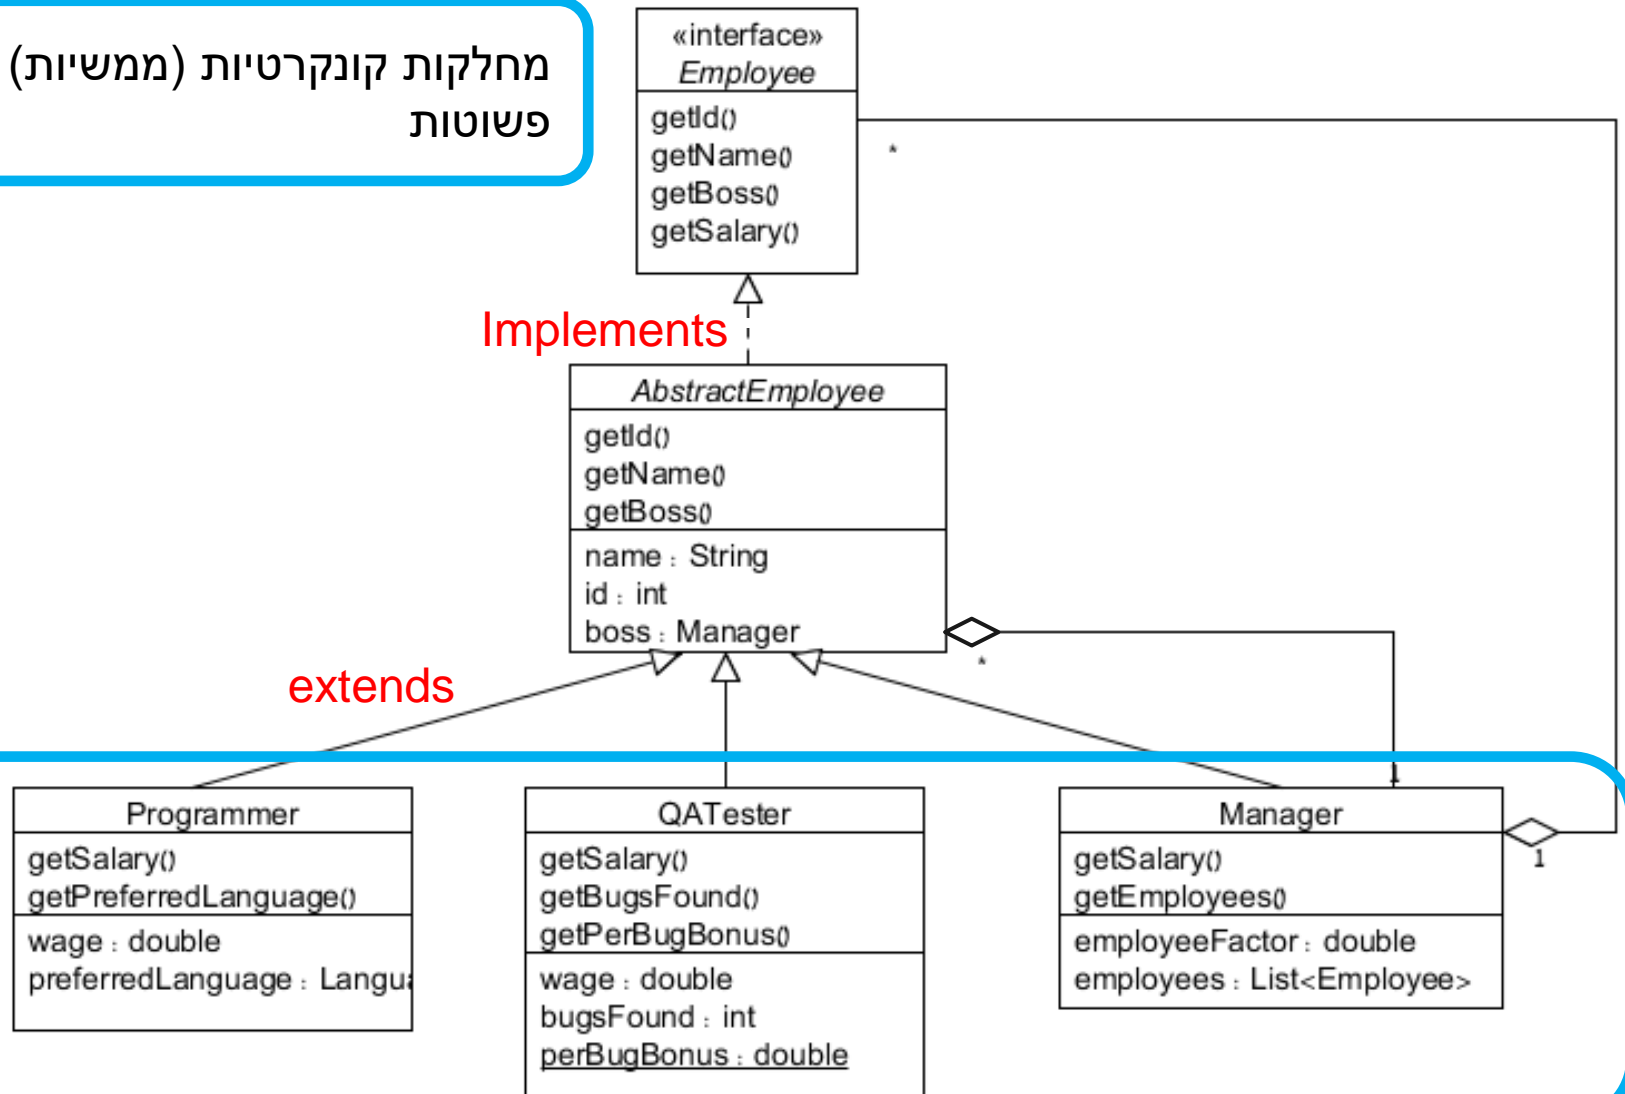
מחלקות קונקרטיות (ממשיות) פשוטות

«interface»
Employee
getId()
getName()
getBoss()
getSalary()

*

Implements

AbstractEmployee
getId()
getName()
getBoss()
name : String
id : int
boss : Manager

*

extends

1

Programmer
getSalary()
getPreferredLanguage()
wage : double
preferredLanguage : Langu

QATester
getSalary()
getBugsFound()
getPerBugBonus()
wage : double
bugsFound : int
perBugBonus : double

Manager
getSalary()
getEmployees()
employeeFactor : double
employees : List<Employee>

1